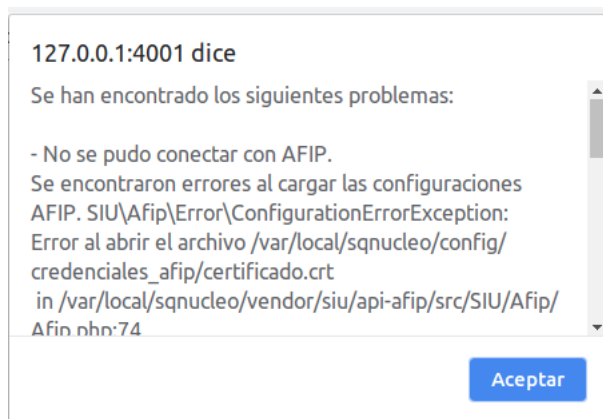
127.0.0.1:4001 dice

Se han encontrado los siguientes problemas:

- No se pudo conectar con AFIP.
Se encontraron errores al cargar las configuraciones AFIP. SIU\Afip\Error\ConfigurationErrorException: Error al abrir el archivo /var/local/sqnucleo/config/credenciales_afip/certificado.crt
in /var/local/sqnucleo/vendor/siu/api-afip/src/SIU/Afip/Afip.php:74

Aceptar